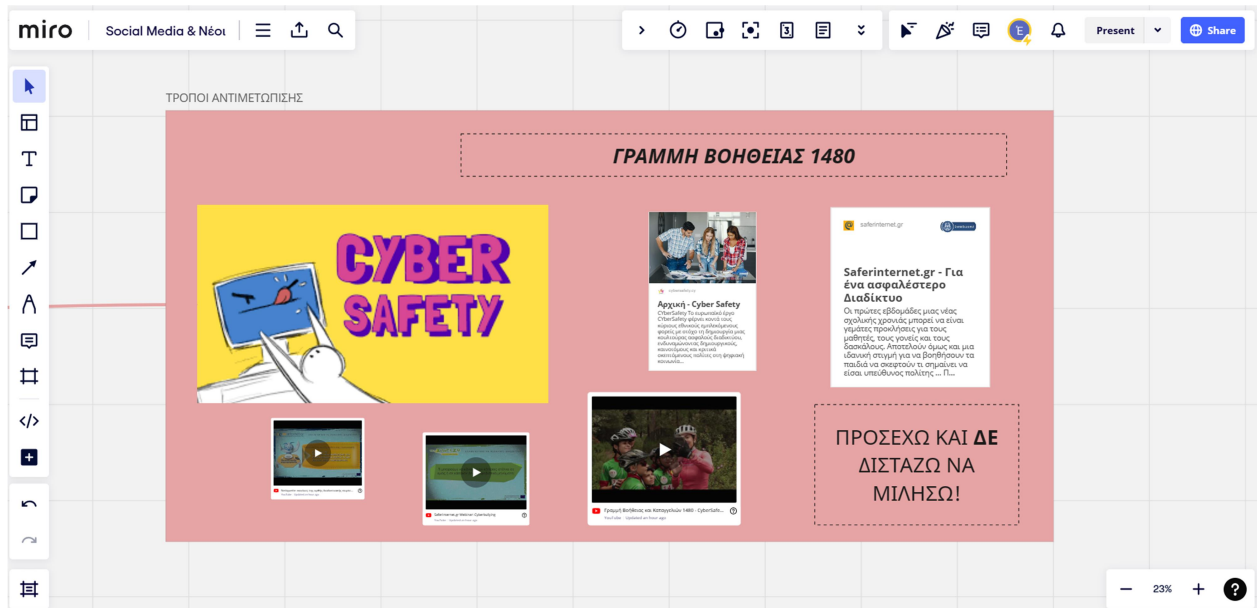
miro Social Media & Νέοι

Present Share

ΤΡΟΠΟΙ ΑΝΤΙΜΕΤΩΠΙΣΗΣ

ΓΡΑΜΜΗ ΒΟΗΘΕΙΑΣ 1480

CYBER SAFETY

cybersafety.cy

Αρχική - Cyber Safety

CyberSafety Το ευρωπαϊκό έργο CyberSafety φέρνει κοντά τους κύριους εθνικούς, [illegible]

saferinternet.gr

Saferinternet.gr - Για ένα ασφαλέστερο Διαδίκτυο

Οι πρώτες εβδομάδες μιας νέας σχολικής χρονιάς μπορεί να είναι γεμάτες προκλήσεις για τους μαθητές, τους γονείς και τους δασκάλους. Αποτελούν όμως και μια ιδανική στιγμή για να βοηθήσουν τα παιδιά να σκεφτούν τι σημαίνει να είσαι υπεύθυνος πολίτης ... Π...

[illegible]

Saferinternet.gr Webinar: Cyberbullying

Γραμμή Βοήθειας και Καταγγελιών 1480 - CyberSafe...

YouTube · Updated an hour ago

ΠΡΟΣΕΧΩ ΚΑΙ ΔΕ ΔΙΣΤΑΖΩ ΝΑ ΜΙΛΗΣΩ!

23%